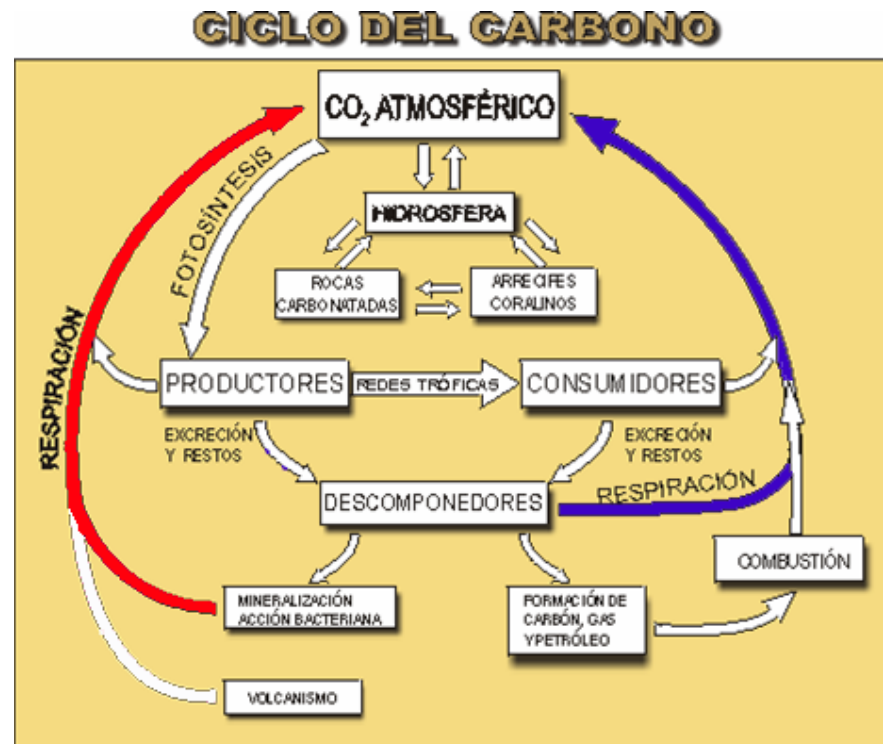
CICLO DEL CARBONO

$CO_2$ ATMOSFÉRICO

FOTOSÍNTESIS

HIDROSFERA

ROCAS CARBONATADAS

ARRECIFES CORALINOS

RESPIRACIÓN

PRODUCTORES

REDES TRÓFICAS

CONSUMIDORES

EXCRECIÓN Y RESTOS

EXCRECIÓN Y RESTOS

DESCOMPONEDORES

RESPIRACIÓN

COMBUSTIÓN

MINERALIZACIÓN ACCIÓN BACTERIANA

FORMACIÓN DE CARBÓN, GAS YPETRÓLEO

VOLCANISMO